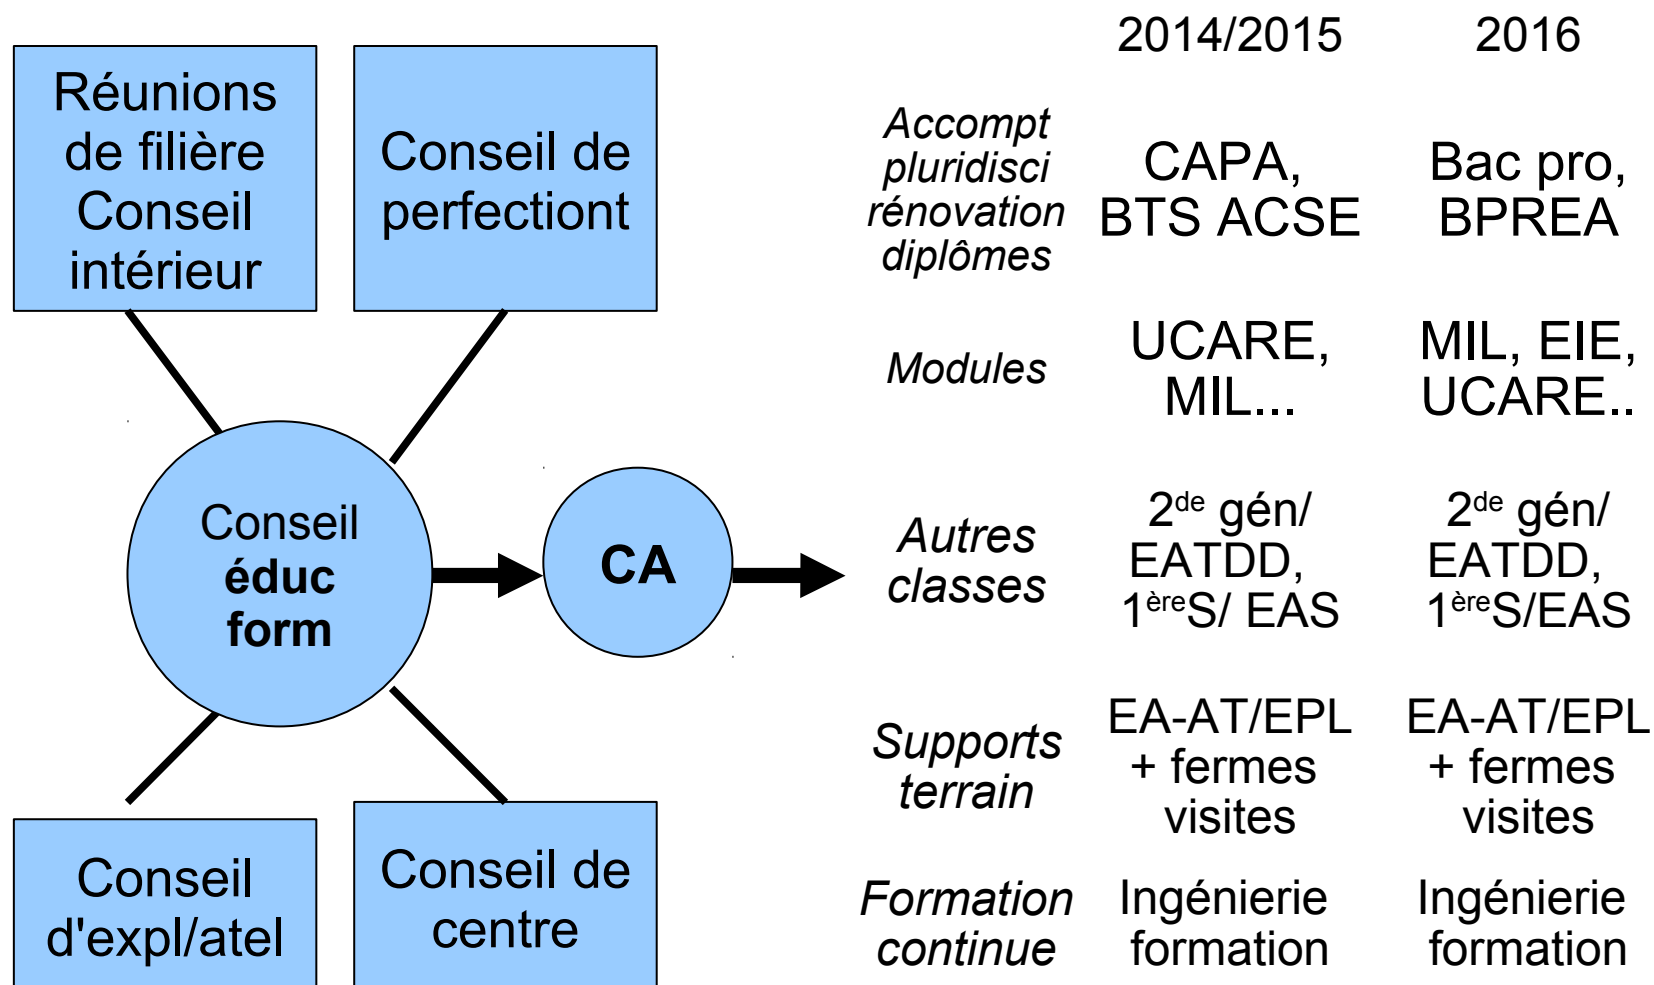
Réunions de filière Conseil intérieur

Conseil de perfectiont

Conseil **éduc form**

**CA**

Conseil d'expl/atel

Conseil de centre

| | 2014/2015 | 2016 |
|---|---|---|
| *Accompt pluridisci rénovation diplômes* | CAPA, BTS ACSE | Bac pro, BPREA |
| *Modules* | UCARE, MIL... | MIL, EIE, UCARE.. |
| *Autres classes* | 2$^{de}$ gén/ EATDD, 1$^{ère}$S/ EAS | 2$^{de}$ gén/ EATDD, 1$^{ère}$S/EAS |
| *Supports terrain* | EA-AT/EPL + fermes visites | EA-AT/EPL + fermes visites |
| *Formation continue* | Ingénierie formation | Ingénierie formation |